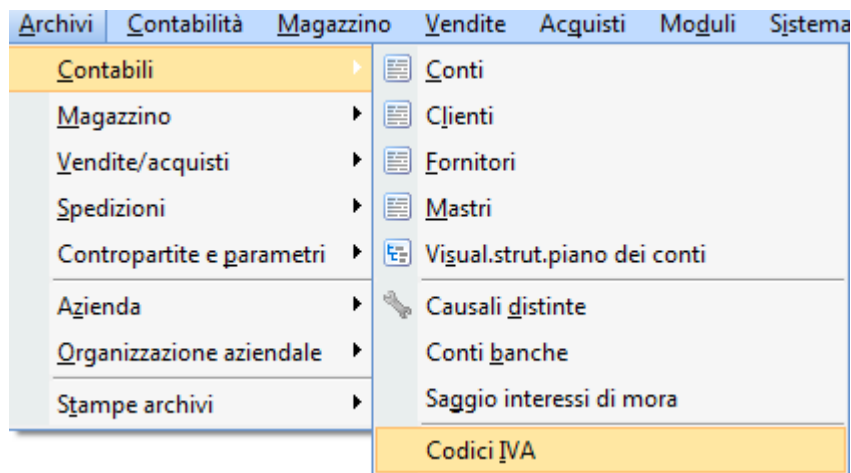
Archivi Contabilità Magazzino Vendite Acquisti Moduli Sistema

Contabili
Magazzino
Vendite/acquisti
Spedizioni
Contropartite e parametri
Azienda
Organizzazione aziendale
Stampe archivi

Conti
Clienti
Fornitori
Mastri
Visual.strut.piano dei conti
Causali distinte
Conti banche
Saggio interessi di mora
Codici IVA